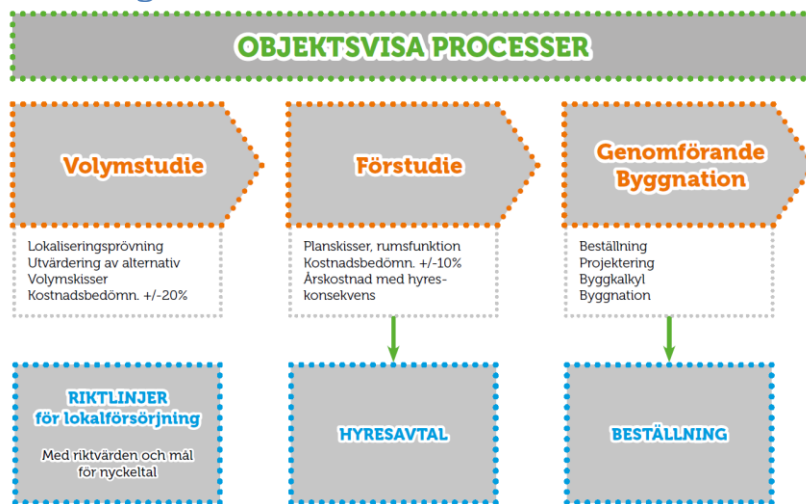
OBJEKTSVISA PROCESSER

Volymstudie

Lokaliseringsprövning
Utvärdering av alternativ
Volymskisser
Kostnadsbedömn. +/-20%

Förstudie

Planskisser, rumsfunktion
Kostnadsbedömn. +/-10%
Årskostnad med hyreskonsekvens

Genomförande Byggnation

Beställning
Projektering
Byggkalkyl
Byggnation

RIKTLINJER för lokalförsörjning

Med riktvärden och mål för nyckeltal

HYRESAVTAL

BESTÄLLNING